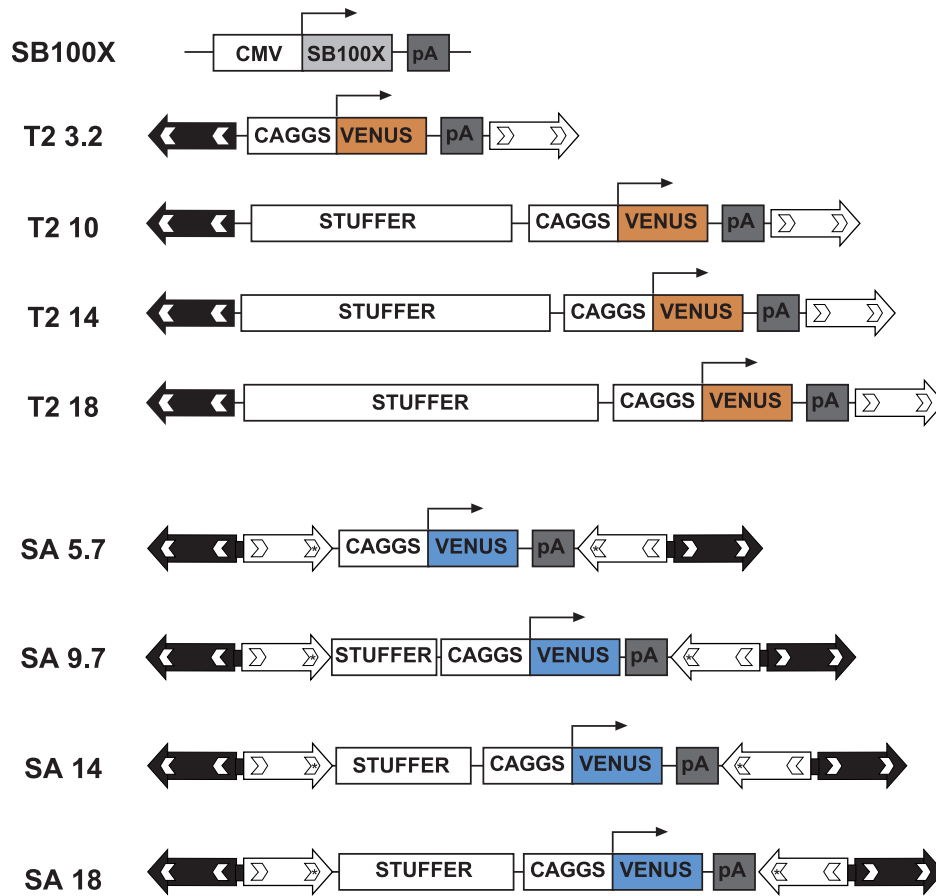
SB100X
CMV SB100X pA

T2 3.2
CAGGS VENUS pA

T2 10
STUFFER CAGGS VENUS pA

T2 14
STUFFER CAGGS VENUS pA

T2 18
STUFFER CAGGS VENUS pA

SA 5.7
CAGGS VENUS pA

SA 9.7
STUFFER CAGGS VENUS pA

SA 14
STUFFER CAGGS VENUS pA

SA 18
STUFFER CAGGS VENUS pA